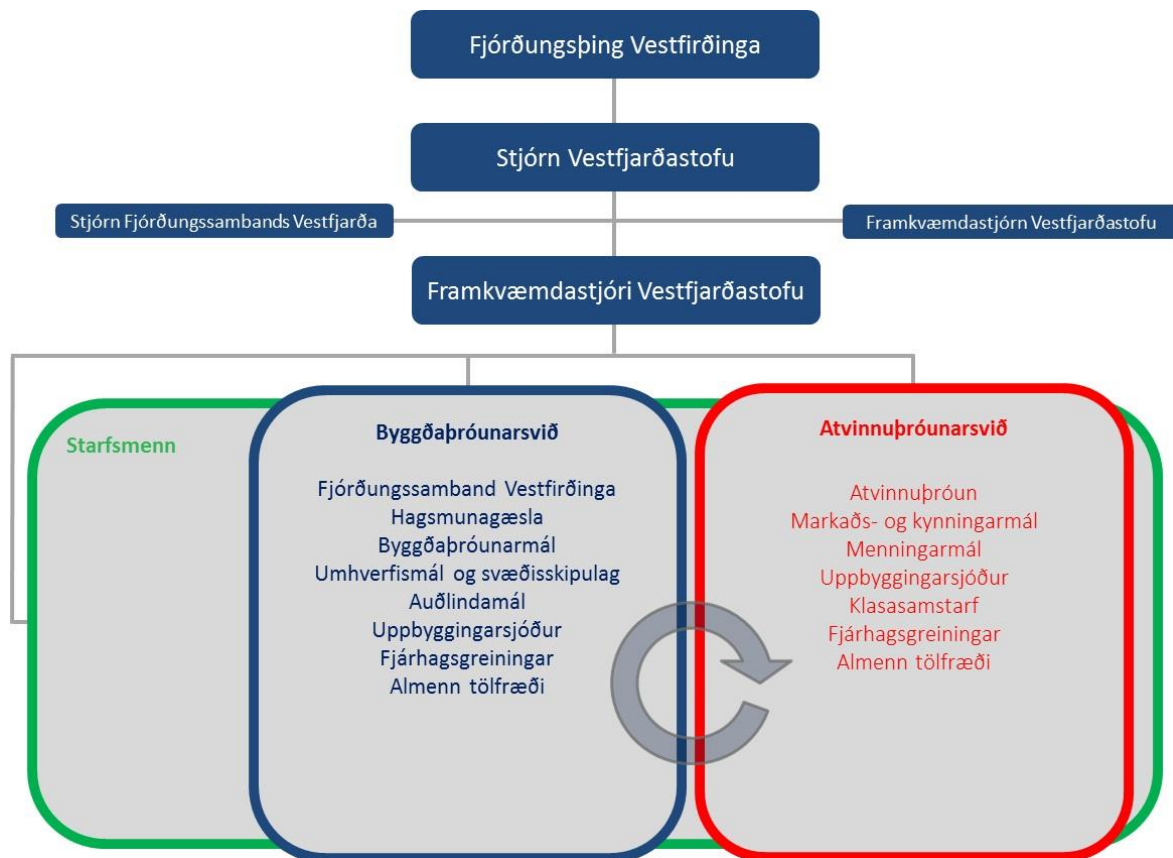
Fjórðungsþing Vestfirðinga

Stjórn Vestfjarðastofu

Stjórn Fjórðungssambands Vestfjarða

Framkvæmdastjórn Vestfjarðastofu

Framkvæmdastjóri Vestfjarðastofu

Starfsmenn

Byggðaþróunarsvið

Fjórðungssamband Vestfirðinga
Hagsmunagæsla
Byggðaþróunarmál
Umhverfismál og svæðisskipulag
Auðlindamál
Uppbyggingarsjóður
Fjárhagsgreiningar
Almenn tölfræði

Atvinnuþróunarsvið

Atvinnuþróun
Markaðs- og kynningarmál
Menningarmál
Uppbyggingarsjóður
Klasasamstarf
Fjárhagsgreiningar
Almenn tölfræði